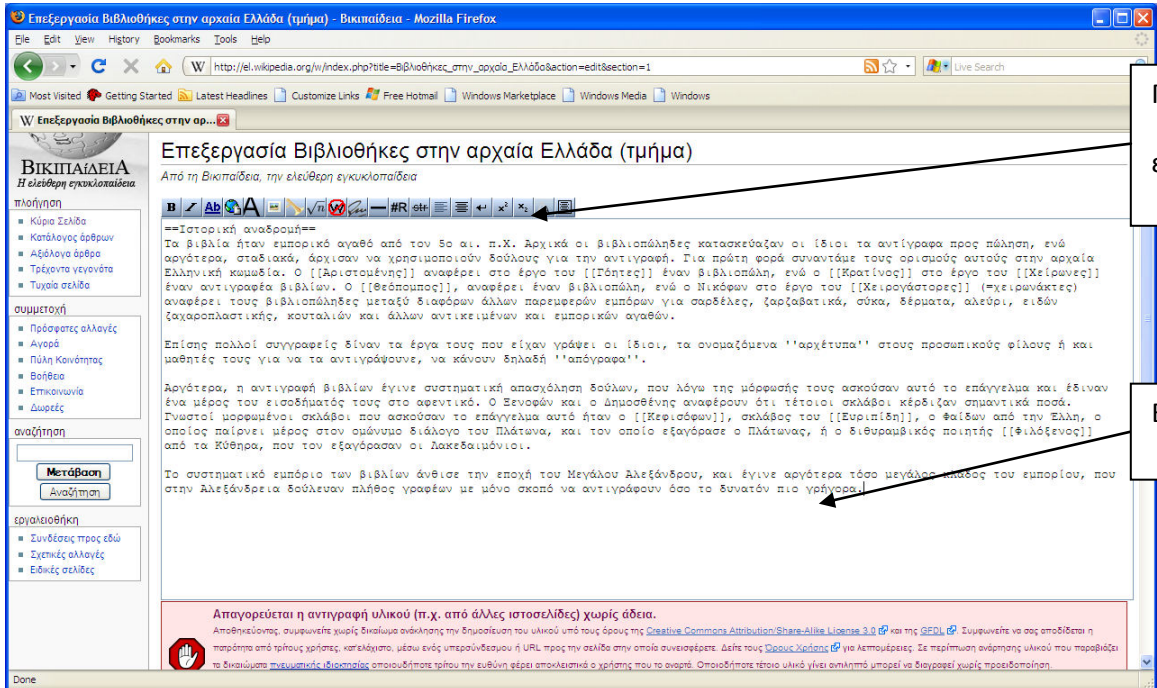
Επεξεργασία Βιβλιοθήκες στην αρχαία Ελλάδα (τμήμα) - Βικιπαίδεια - Mozilla Firefox

File Edit View History Bookmarks Tools Help

http://el.wikipedia.org/w/index.php?title=Βιβλιοθήκες_στην_αρχαία_Ελλάδα&action=edit&section=1

Live Search

Most Visited Getting Started Latest Headlines Customize Links Free Hotmail Windows Marketplace Windows Media Windows

Επεξεργασία Βιβλιοθήκες στην αρ...

ΒΙΚΙΠΑΙΔΕΙΑ
Η ελεύθερη εγκυκλοπαίδεια

πλοήγηση
Κύρια Σελίδα
Κατάλογος άρθρων
Αξιόλογα άρθρα
Τρέχοντα γεγονότα
Τυχαία σελίδα

συμμετοχή
Πρόσφατες αλλαγές
Αγορά
Πύλη Κοινότητας
Βοήθεια
Επικοινωνία
Δωρεές

αναζήτηση
Μετάβαση
Αναζήτηση

εργαλειοθήκη
Συνδέσεις προς εδώ
Σχετικές αλλαγές
Ειδικές σελίδες

Επεξεργασία Βιβλιοθήκες στην αρχαία Ελλάδα (τμήμα)

Από τη Βικιπαίδεια, την ελεύθερη εγκυκλοπαίδεια

==Ιστορική αναδρομή==
Τα βιβλία ήταν εμπορικό αγαθό από τον 5ο αι. π.Χ. Αρχικά οι βιβλιοπώλησες κατασκεύαζαν οι ίδιοι τα αντίγραφα προς πώληση, ενώ αργότερα, σταδιακά, άρχισαν να χρησιμοποιούν δούλους για την αντιγραφή. Για πρώτη φορά συναντάμε τους ορισμούς αυτούς στην αρχαία Ελληνική κωμωδία. Ο [[Αριστομένης]] αναφέρει στο έργο του [[Γόητες]] έναν βιβλιοπώλη, ενώ ο [[Κρατίνος]] στο έργο του [[Χείρωνες]] έναν αντιγραφέα βιβλίων. Ο [[Θεόπομπος]], αναφέρει έναν βιβλιοπώλη, ενώ ο Νικόφων στο έργο του [[Χειρογάστορες]] (=χειρωνάκτες) αναφέρει τους βιβλιοπώλησες μεταξύ διαφόρων άλλων παρεμφερών εμπόρων για σαρδέλες, ζαρζαβατικά, σύκα, δέρματα, αλεύρι, ειδών ζαχαροπλαστικής, κουταλιών και άλλων αντικειμένων και εμπορικών αγαθών.

Επίσης πολλοί συγγραφείς δίναν τα έργα τους που είχαν γράψει οι ίδιοι, τα ονομαζόμενα ''αρχέτυπα'' στους προσωπικούς φίλους ή και μαθητές τους για να τα αντιγράψουνε, να κάνουν δηλαδή ''απόγραφα''.

Αργότερα, η αντιγραφή βιβλίων έγινε συστηματική απασχόληση δούλων, που λόγω της μόρφωσής τους ασκούσαν αυτό το επάγγελμα και έδιναν ένα μέρος του εισοδήματός τους στο αφεντικό. Ο Ξενοφών και ο Δημοσθένης αναφέρουν ότι τέτοιοι σκλάβοι κέρδιζαν σημαντικά ποσά. Γνωστοί μορφωμένοι σκλάβοι που ασκούσαν το επάγγελμα αυτό ήταν ο [[Κεφισόφων]], σκλάβος του [[Ευριπίδη]], ο Φαίδων από την Ήλη, ο οποίος παίρνει μέρος στον ομώνυμο διάλογο του Πλάτωνα, και τον οποίο εξαγόρασε ο Πλάτωνας, ή ο διθυραμβικός ποιητής [[Φιλόξενος]] από τα Κύθηρα, που τον εξαγόρασαν οι Λακεδαιμόνιοι.

Το συστηματικό εμπόριο των βιβλίων άνθισε την εποχή του Μεγάλου Αλεξάνδρου, και έγινε αργότερα τόσο μεγάλος κλάδος του εμπορίου, που στην Αλεξάνδρεια δούλευαν πλήθος γραφέων με μόνο σκοπό να αντιγράφουν όσο το δυνατόν πιο γρήγορα.

Απαγορεύεται η αντιγραφή υλικού (π.χ. από άλλες ιστοσελίδες) χωρίς άδεια.
Αποθηκεύοντας, συμφωνείτε χωρίς δικαίωμα ανάκλησης την δημοσίευση του υλικού υπό τους όρους της Creative Commons Attribution/Share-Alike License 3.0 και της GFDL. Συμφωνείτε να σας αποδίδεται η παραπομπή από τρίτους χρήστες, κατελάχιστο, μέσω ενός υπερσύνδεσμου ή URL προς την σελίδα στην οποία συνεισφέρετε. Δείτε τους Όρους Χρήσης για λεπτομέρειες. Σε περίπτωση ανάρτησης υλικού που παραβιάζει τα δικαιώματα πνευματικής ιδιοκτησίας οποιουδήποτε τρίτου την ευθύνη φέρει αποκλειστικά ο χρήστης που το αναρτά. Οποιοδήποτε τέτοιο υλικό γίνει αντιληπτό μπορεί να διαγραφεί χωρίς προειδοποίηση.

Done

Γ
ε
Ε